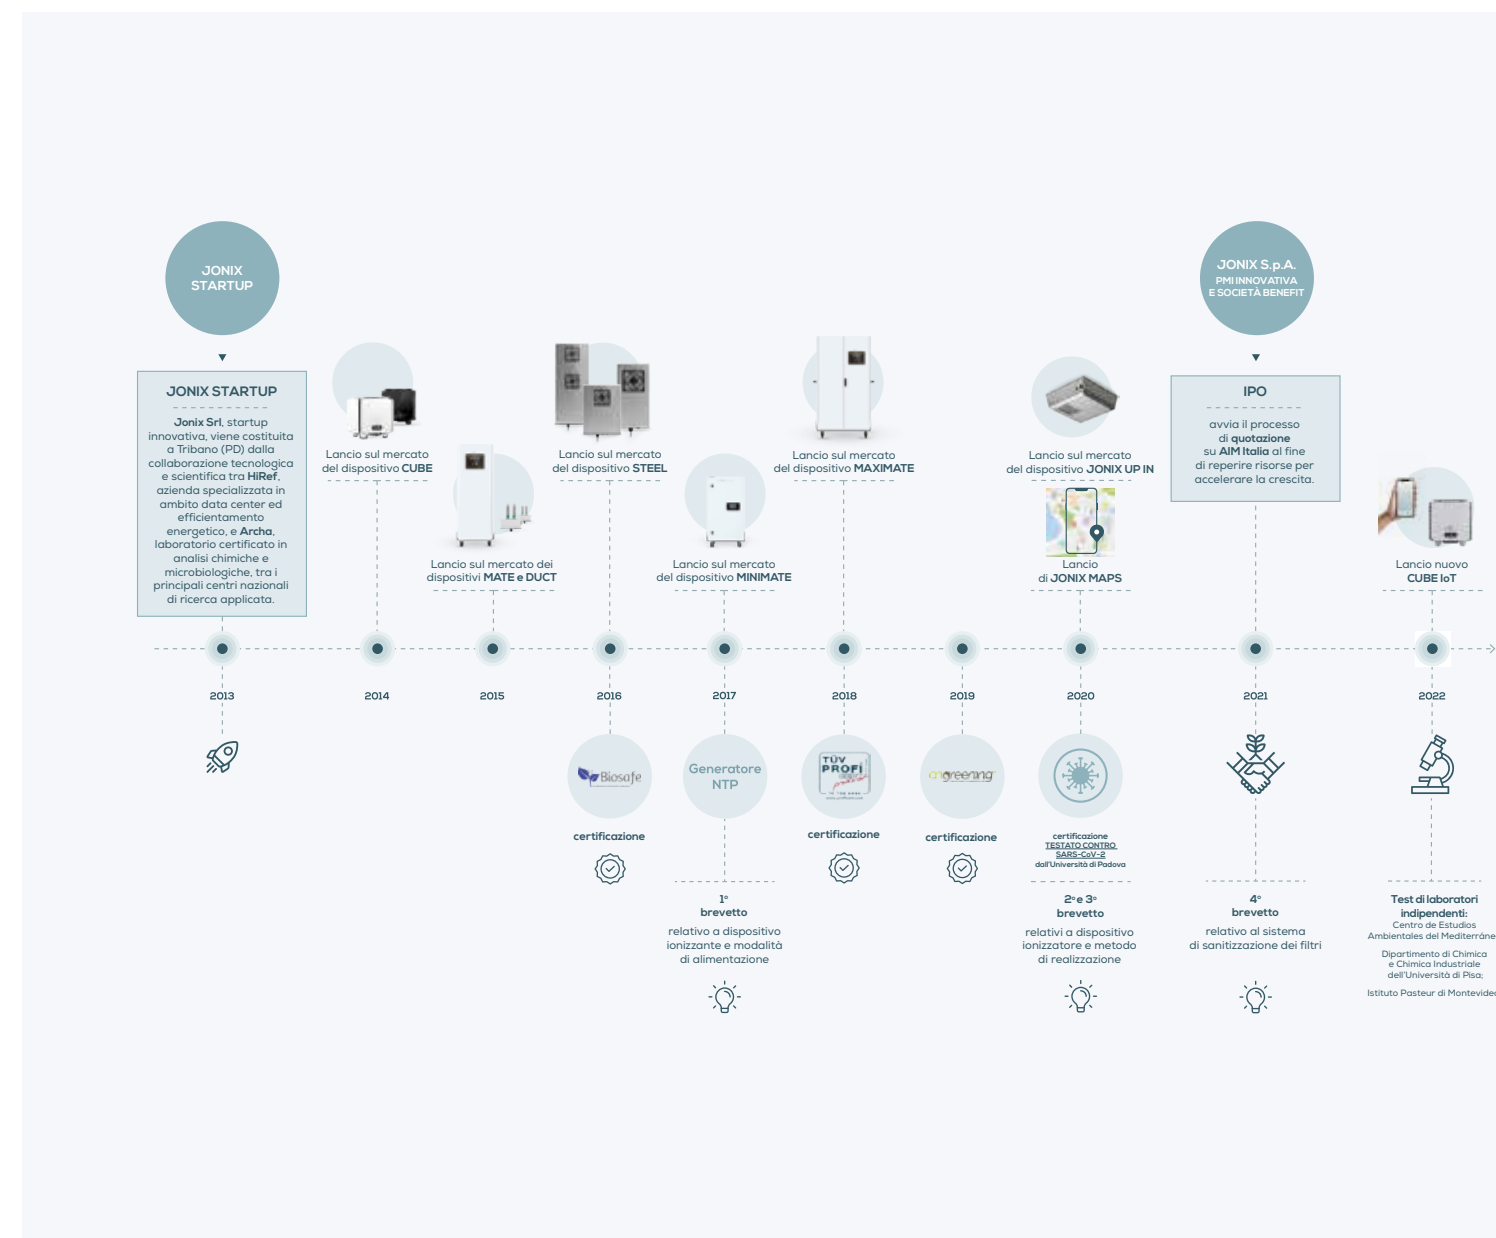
JONIX STARTUP

JONIX STARTUP

Jonix Srl, startup innovativa, viene costituita a Tribano (PD) dalla collaborazione tecnologica e scientifica tra HiRef, azienda specializzata in analisi data center ed efficientamento energetico, e Archa, laboratorio certificato in analisi chimiche e microbiologiche, tra i principali centri nazionali di ricerca applicata.

Lancio sul mercato del dispositivo CUBE

Lancio sul mercato dei dispositivi MATE e DUCT

Lancio sul mercato del dispositivo STEEL

Lancio sul mercato del dispositivo MINIMATE

Lancio sul mercato del dispositivo MAXIMATE

Lancio sul mercato del dispositivo JONIX UP IN

Lancio di JONIX MAPS

JONIX S.p.A.
PMI INNOVATIVA
E SOCIETÀ BENEFIT

IPO

avvia il processo di quotazione su AIM Italia al fine di reperire risorse per accelerare la crescita.

Lancio nuovo CUBE IoT

2013

2014

2015

2016

2017

2018

2019

2020

2021

2022

Biosafe

certificazione

Generatore NTP

1° brevetto
relativo a dispositivo ionizzante e modalità di alimentazione

TÜV PROFI

certificazione

greening

certificazione

certificazione
TESTATO CONTRO SARS-CoV-2
dall'Università di Padova

2° e 3° brevetto
relativi a dispositivo ionizzatore e metodo di realizzazione

4° brevetto
relativo al sistema di sanitizzazione dei filtri

Test di laboratori indipendenti:
Centro de Estudios Ambientales del Mediterráne

Dipartimento di Chimica e Chimica Industriale dell'Università di Pisa;

Istituto Pasteur di Montevide